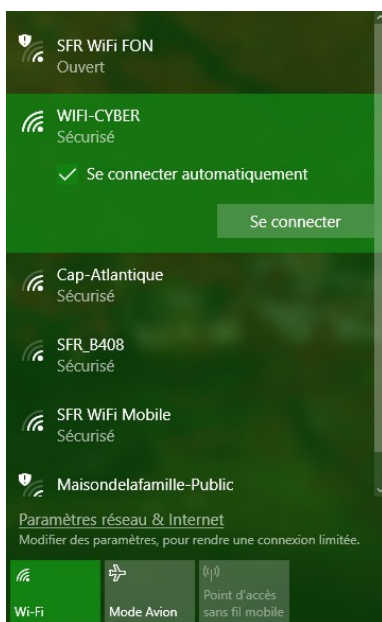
SFR WiFi FON
Ouvert

WIFI-CYBER
Sécurisé

✓ Se connecter automatiquement

Se connecter

Cap-Atlantique
Sécurisé

SFR_B408
Sécurisé

SFR WiFi Mobile
Sécurisé

Maisondelafamille-Public

Paramètres réseau & Internet
Modifier des paramètres, pour rendre une connexion limitée.

Wi-Fi

Mode Avion

Point d'accès sans fil mobile